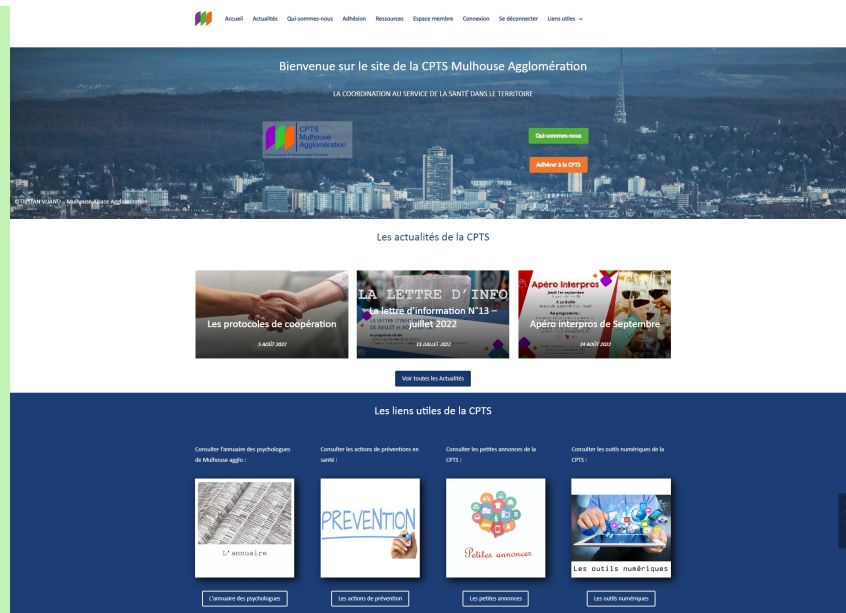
Accueil Actualités Qui-sommes-nous Adhésion Ressources Espace membre Connexion Se déconnecter Liens utiles

Bienvenue sur le site de la CPTS Mulhouse Agglomération

LA COORDINATION AU SERVICE DE LA SANTÉ DANS LE TERRITOIRE

CPTS Mulhouse Agglomération

Qui-sommes-nous

Adhérer à la CPTS

© TRISTAN VUANO – Mulhouse Alsace Agglomération

Les actualités de la CPTS

Les protocoles de coopération
5 AOÛT 2022

LA LETTRE D'INFO
La lettre d'information N°13 – juillet 2022
13 JUILLET 2022

Apéro Interpros
Apéro interpros de Septembre
24 AOÛT 2022

Voir toutes les Actualités

Les liens utiles de la CPTS

Consulter l'annuaire des psychologues de Mulhouse agglo :

Consulter les actions de préventions en santé :

Consulter les petites annonces de la CPTS :

Consulter les outils numériques de la CPTS :

L'annuaire

PREVENTION

Petites annonces

Les outils numériques

L'annuaire des psychologues

Les actions de prévention

Les petites annonces

Les outils numériques